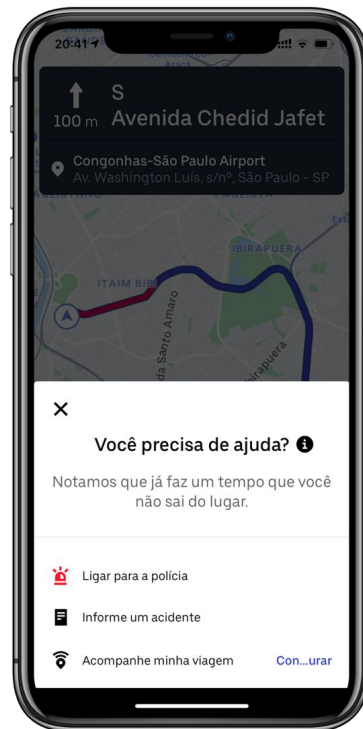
20:41

S
100 m Avenida Chedid Jafet

Congonhas-São Paulo Airport
Av. Washington Luís, s/nº, São Paulo - SP

ITAIM BIBI
IBIRAPUERA
da Santo Amaro
Ibirapuera

×

Você precisa de ajuda?

Notamos que já faz um tempo que você não sai do lugar.

Ligar para a polícia

Informe um acidente

Acompanhe minha viagem Con...urar